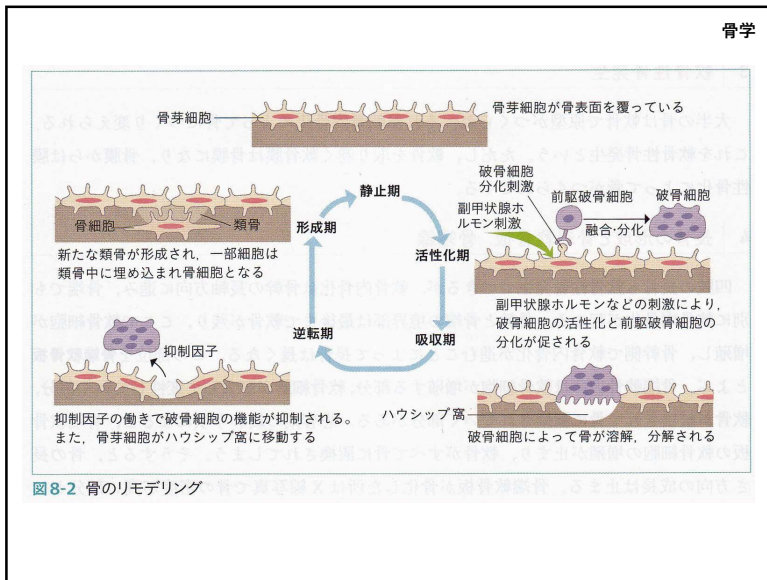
骨学

骨芽細胞

骨芽細胞が骨表面を覆っている

静止期

破骨細胞分化刺激

副甲状腺ホルモン刺激

前駆破骨細胞

破骨細胞

融合・分化

骨細胞

類骨

形成期

新たな類骨が形成され，一部細胞は類骨中に埋め込まれ骨細胞となる

活性化期

副甲状腺ホルモンなどの刺激により，破骨細胞の活性化と前駆破骨細胞の分化が促される

抑制因子

逆転期

吸収期

ハウシップ窩

抑制因子の働きで破骨細胞の機能が抑制される。また，骨芽細胞がハウシップ窩に移動する

破骨細胞によって骨が溶解，分解される

図8-2 骨のリモデリング